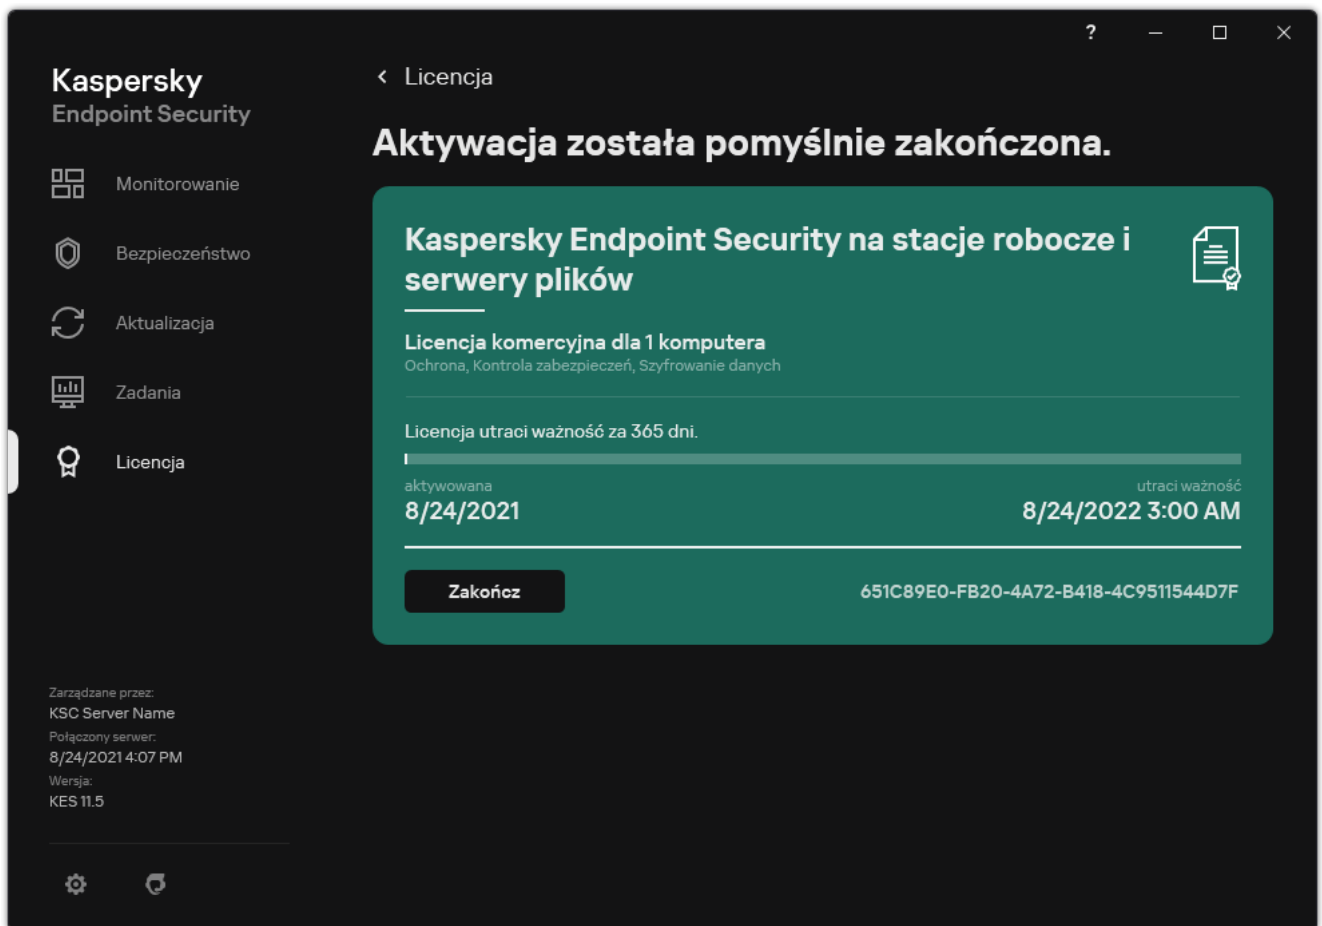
?

Kaspersky
Endpoint Security

Monitorowanie

Bezpieczeństwo

Aktualizacja

Zadania

Licencja

Zarządzane przez:
KSC Server Name
Połączony serwer:
8/24/2021 4:07 PM
Wersja:
KES 11.5

Licencja

Aktywacja została pomyślnie zakończona.

Kaspersky Endpoint Security na stacje robocze i serwery plików

Licencja komercyjna dla 1 komputera
Ochrona, Kontrola zabezpieczeń, Szyfrowanie danych

Licencja utraci ważność za 365 dni.

aktywowana
8/24/2021

utraci ważność
8/24/2022 3:00 AM

Zakończ

651C89E0-FB20-4A72-B418-4C9511544D7F